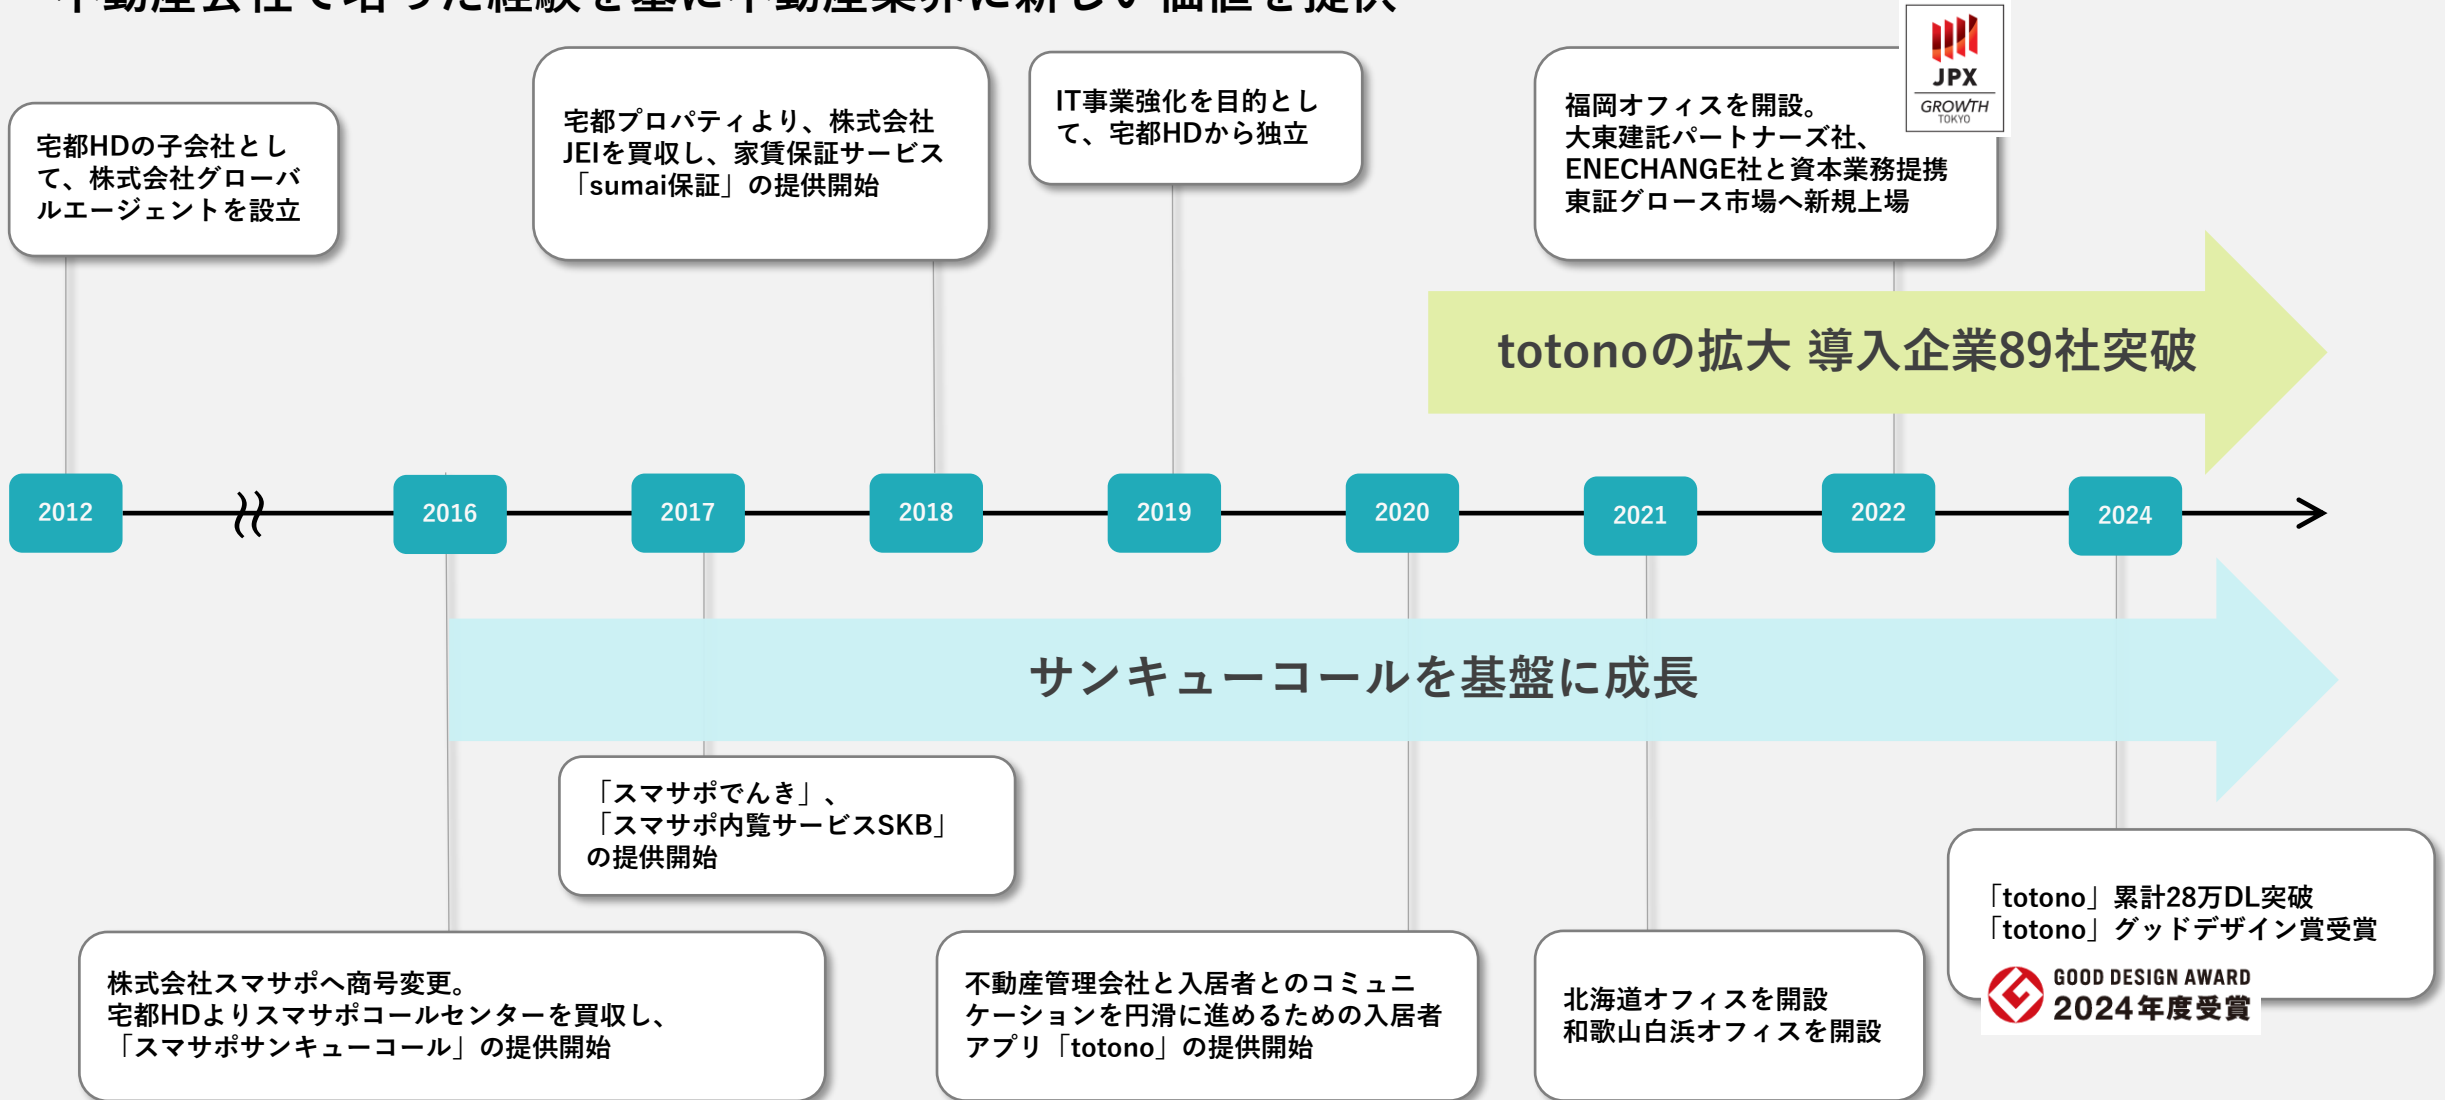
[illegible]

宅都HDの子会社として、株式会社グローバルエージェントを設立

宅都プロパティより、株式会社JEIを買収し、家賃保証サービス「sumai保証」の提供開始

IT事業強化を目的として、宅都HDから独立

福岡オフィスを開設。
大東建託パートナーズ社、ENECHANGE社と資本業務提携
東証グロース市場へ新規上場

JPX
GROWTH
TOKYO

totonoの拡大 導入企業89社突破

2012
2016
2017
2018
2019
2020
2021
2022
2024

サンキューコールを基盤に成長

「スマサポでんき」、「スマサポ内覧サービスSKB」の提供開始

株式会社スマサポへ商号変更。
宅都HDよりスマサポコールセンターを買収し、「スマサポサンキューコール」の提供開始

不動産管理会社と入居者とのコミュニケーションを円滑に進めるための入居者アプリ「totono」の提供開始

北海道オフィスを開設
和歌山白浜オフィスを開設

「totono」累計28万DL突破
「totono」グッドデザイン賞受賞

GOOD DESIGN AWARD
2024年度受賞